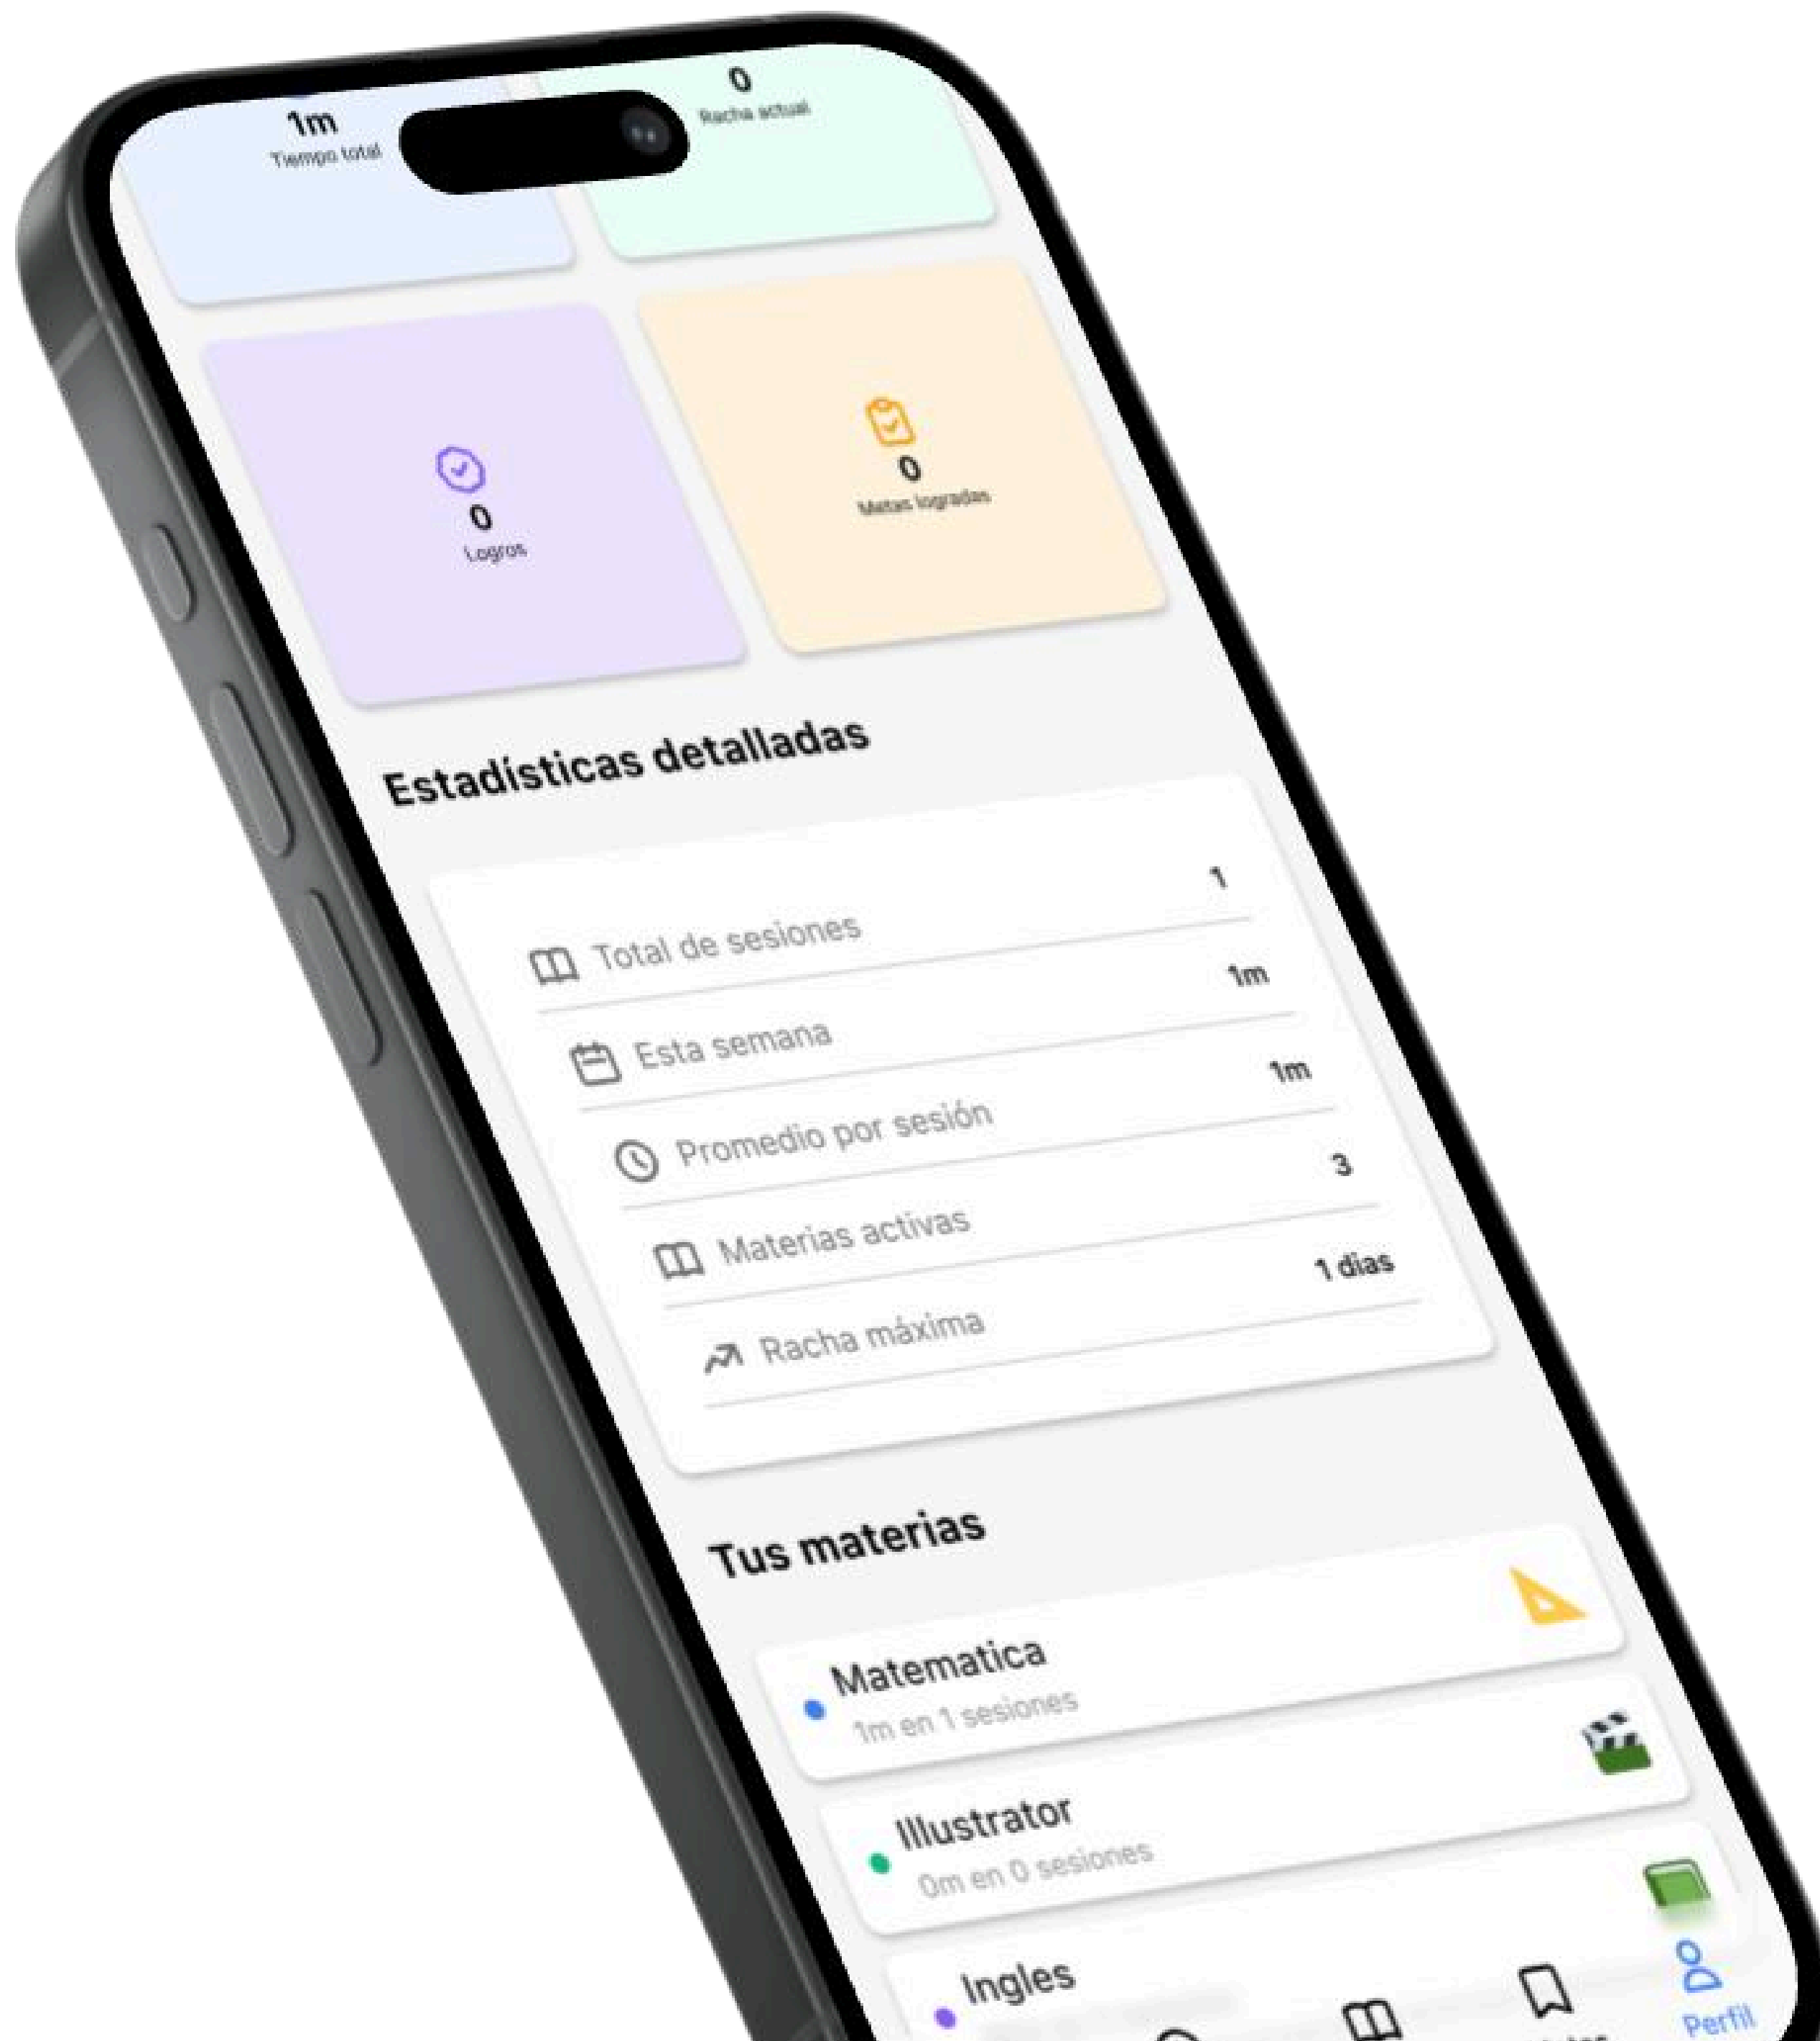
1m
Tiempo total

0
Racha actual

0
Logros

0
Metas logradas

Estadísticas detalladas

Total de sesiones 1

Esta semana 1m

Promedio por sesión 1m

Materias activas 3

Racha máxima 1 días

Tus materias

Matematica
1m en 1 sesiones

Illustrator
0m en 0 sesiones

Ingles

Perfil